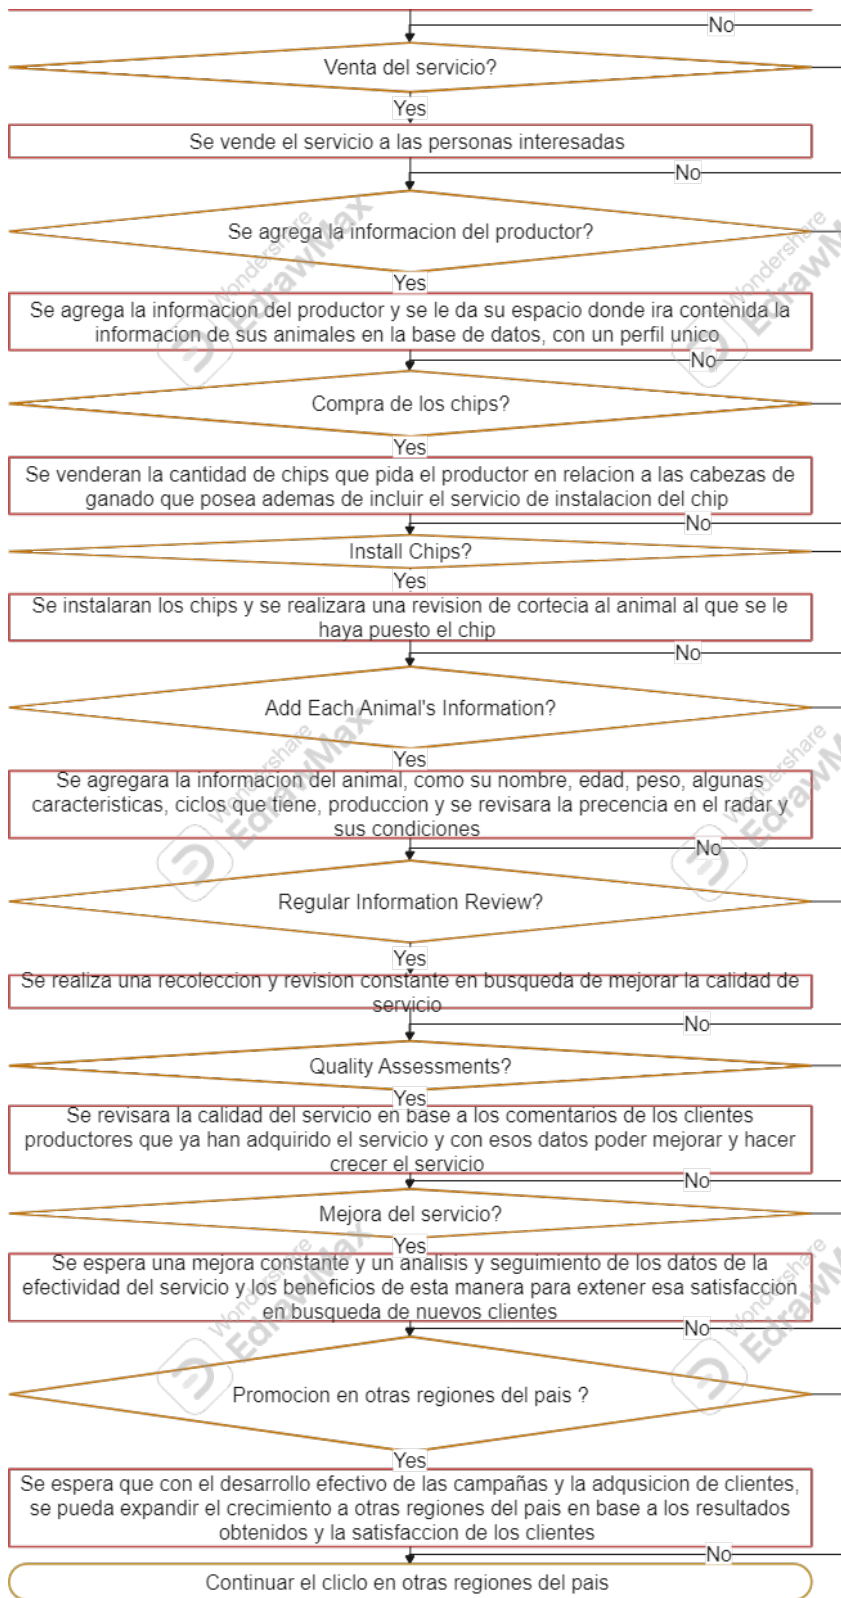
No

Venta del servicio?

Yes

Se vende el servicio a las personas interesadas

No

Se agrega la informacion del productor?

Yes

Se agrega la informacion del productor y se le da su espacio donde ira contenida la informacion de sus animales en la base de datos, con un perfil unico

No

Compra de los chips?

Yes

Se venderan la cantidad de chips que pida el productor en relacion a las cabezas de ganado que posea ademas de incluir el servicio de instalacion del chip

No

Install Chips?

Yes

Se instalaran los chips y se realizara una revision de cortecia al animal al que se le haya puesto el chip

No

Add Each Animal's Information?

Yes

Se agregara la informacion del animal, como su nombre, edad, peso, algunas caracteristicas, ciclos que tiene, produccion y se revisara la precencia en el radar y sus condiciones

No

Regular Information Review?

Yes

Se realiza una recoleccion y revision constante en busqueda de mejorar la calidad de servicio

No

Quality Assessments?

Yes

Se revisara la calidad del servicio en base a los comentarios de los clientes productores que ya han adquirido el servicio y con esos datos poder mejorar y hacer crecer el servicio

No

Mejora del servicio?

Yes

Se espera una mejora constante y un analisis y seguimiento de los datos de la efectividad del servicio y los beneficios de esta manera para extener esa satisfaccion en busqueda de nuevos clientes

No

Promocion en otras regiones del pais ?

Yes

Se espera que con el desarrollo efectivo de las campañas y la adqusicion de clientes, se pueda expandir el crecimiento a otras regiones del pais en base a los resultados obtenidos y la satisfaccion de los clientes

No

Continuar el cliclo en otras regiones del pais

Wondershare EdrawMax